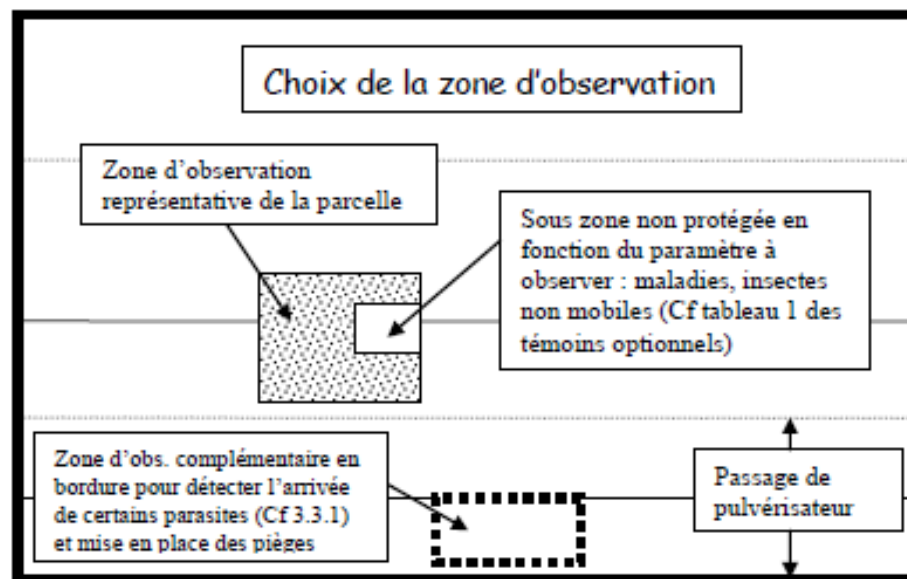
Choix de la zone d'observation

Zone d'observation représentative de la parcelle

Sous zone non protégée en fonction du paramètre à observer : maladies, insectes non mobiles (Cf tableau 1 des témoins optionnels)

Zone d'obs. complémentaire en bordure pour détecter l'arrivée de certains parasites (Cf 3.3.1) et mise en place des pièges

Passage de pulvérisateur